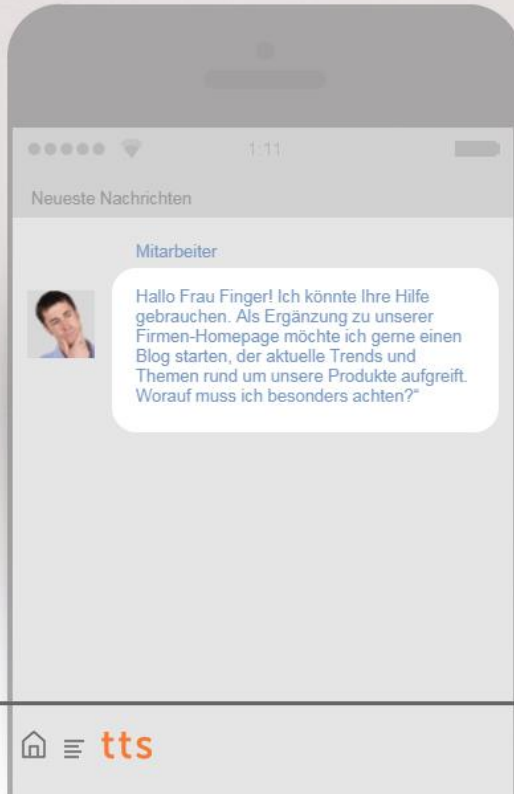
1:11

Neueste Nachrichten

Mitarbeiter

Hallo Frau Finger! Ich könnte Ihre Hilfe gebrauchen. Als Ergänzung zu unserer Firmen-Homepage möchte ich gerne einen Blog starten, der aktuelle Trends und Themen rund um unsere Produkte aufgreift. Worauf muss ich besonders achten?"

tts